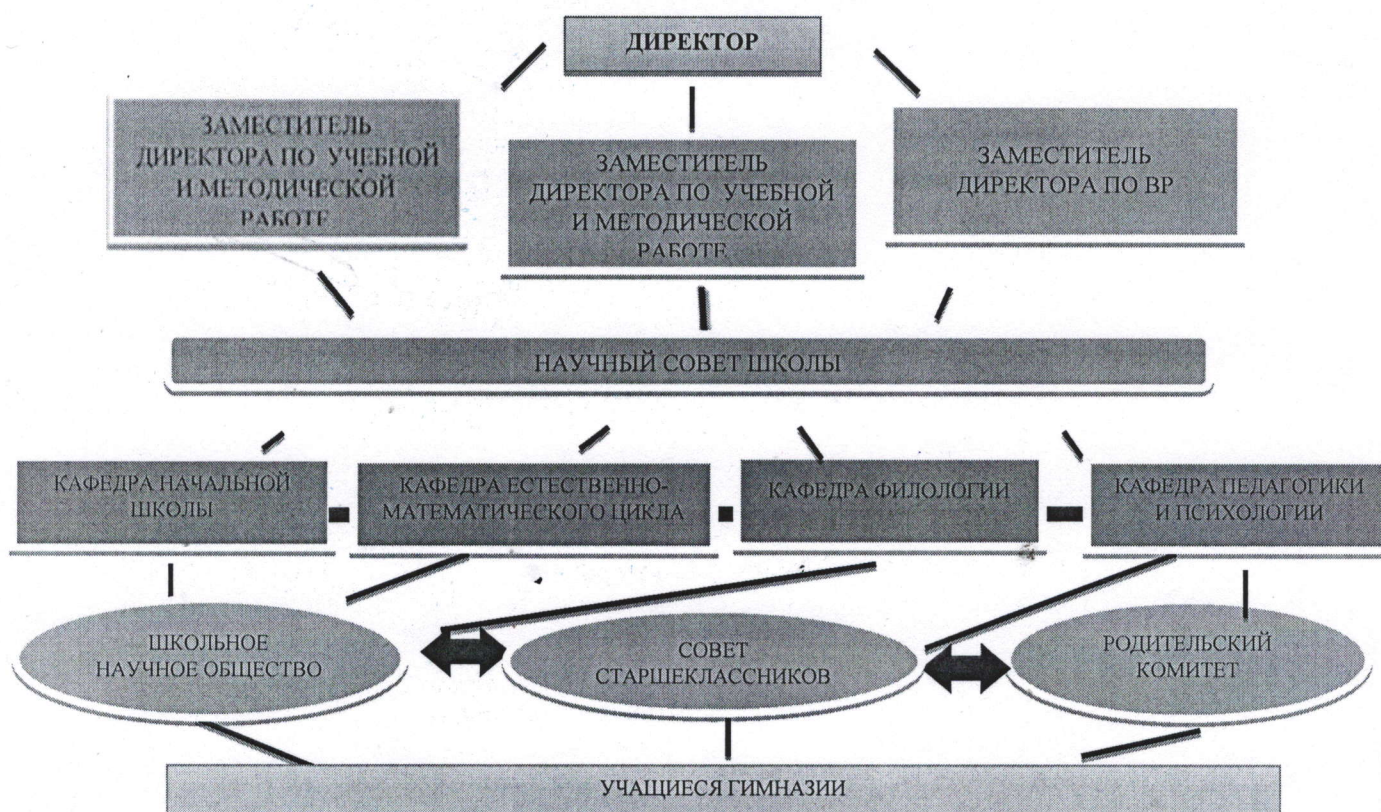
ДИРЕКТОР

ЗАМЕСТИТЕЛЬ ДИРЕКТОРА ПО УЧЕБНОЙ И МЕТОДИЧЕСКОЙ РАБОТЕ

ЗАМЕСТИТЕЛЬ ДИРЕКТОРА ПО УЧЕБНОЙ И МЕТОДИЧЕСКОЙ РАБОТЕ

ЗАМЕСТИТЕЛЬ ДИРЕКТОРА ПО ВР

НАУЧНЫЙ СОВЕТ ШКОЛЫ

КАФЕДРА НАЧАЛЬНОЙ ШКОЛЫ

КАФЕДРА ЕСТЕСТВЕННО-МАТЕМАТИЧЕСКОГО ЦИКЛА

КАФЕДРА ФИЛОЛОГИИ

КАФЕДРА ПЕДАГОГИКИ И ПСИХОЛОГИИ

ШКОЛЬНОЕ НАУЧНОЕ ОБЩЕСТВО

СОВЕТ СТАРШЕКЛАССНИКОВ

РОДИТЕЛЬСКИЙ КОМИТЕТ

УЧАЩИЕСЯ ГИМНАЗИИ